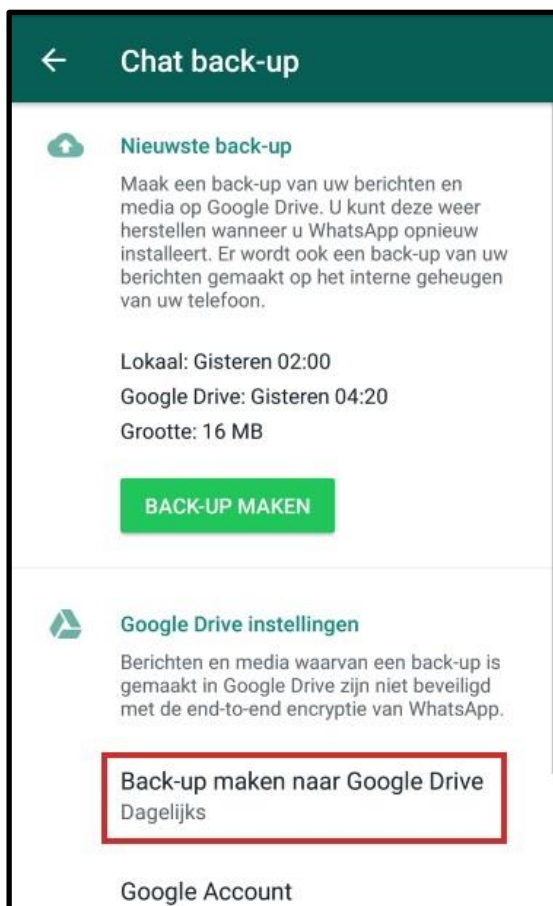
Chat back-up

Nieuwste back-up

Maak een back-up van uw berichten en media op Google Drive. U kunt deze weer herstellen wanneer u WhatsApp opnieuw installeert. Er wordt ook een back-up van uw berichten gemaakt op het interne geheugen van uw telefoon.

Lokaal: Gisteren 02:00

Google Drive: Gisteren 04:20

Grootte: 16 MB

BACK-UP MAKEN

Google Drive instellingen

Berichten en media waarvan een back-up is gemaakt in Google Drive zijn niet beveiligd met de end-to-end encryptie van WhatsApp.

Back-up maken naar Google Drive
Dagelijks

Google Account